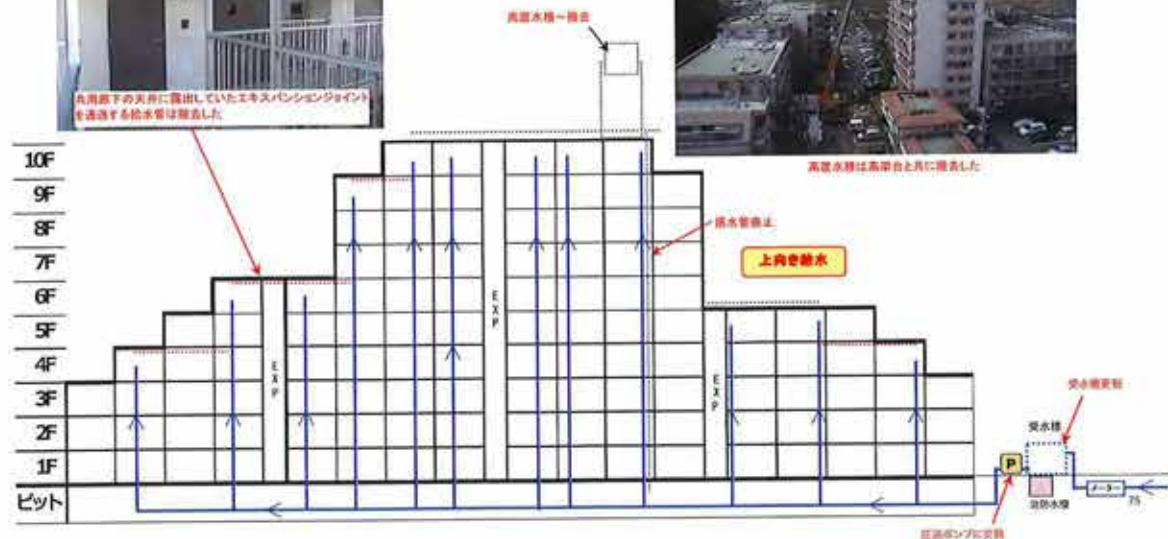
共用廊下の天井に露出していたエキスパンションジョイントを通過する給水管は撤去した

高置水槽→撤去

高置水槽は高架台と共に撤去した

10F
9F
8F
7F
6F
5F
4F
3F
2F
1F
ピット

給水管撤去

上向き給水

EXP

EXP

EXP

受水槽更新

受水槽

P

防火水槽

メーター

75

圧送ポンプに変更